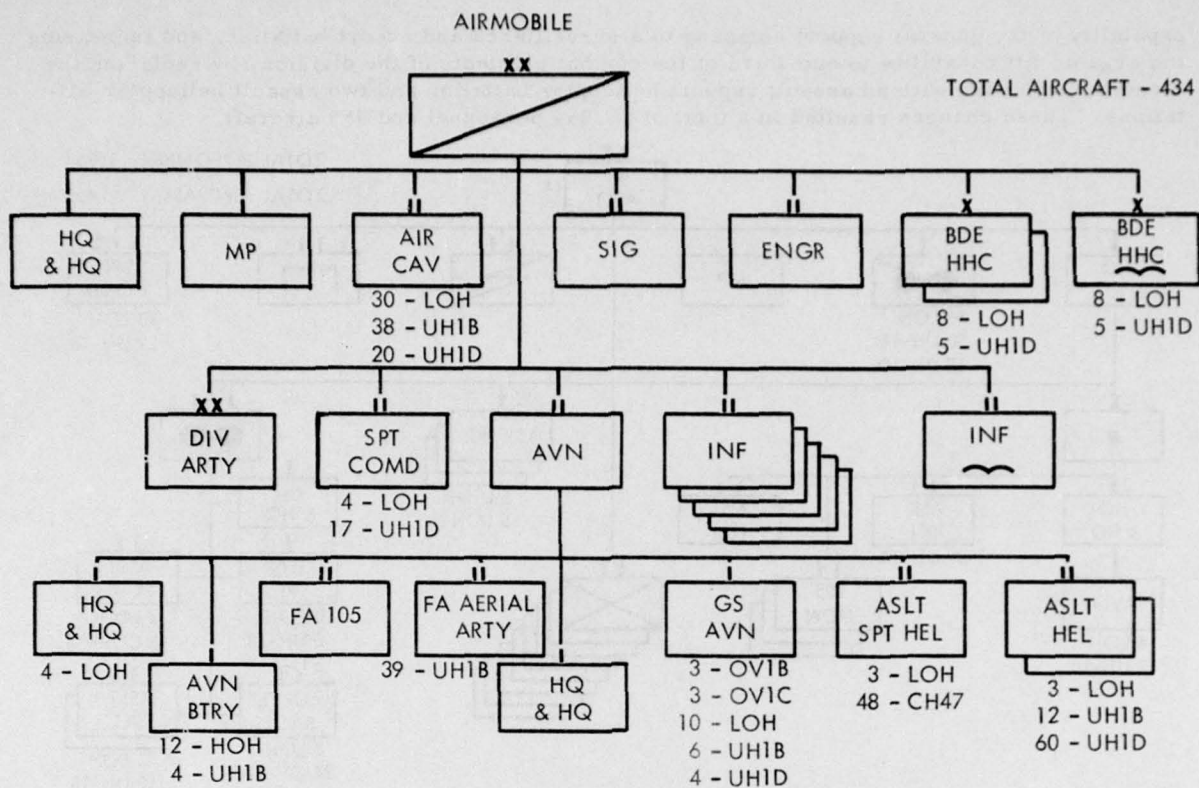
AIRMOBILE

XX

TOTAL AIRCRAFT - 434

HQ & HQ

MP

AIR CAV
30 - LOH
38 - UH1B
20 - UH1D

SIG

ENGR

X
BDE HHC
8 - LOH
5 - UH1D

X
BDE HHC
8 - LOH
5 - UH1D

XX
DIV ARTY

SPT COMD
4 - LOH
17 - UH1D

AVN

INF

INF

HQ & HQ
4 - LOH

AVN BTRY
12 - HOH
4 - UH1B

FA 105

FA AERIAL ARTY
39 - UH1B

HQ & HQ

GS AVN
3 - OV1B
3 - OV1C
10 - LOH
6 - UH1B
4 - UH1D

ASLT SPT HEL
3 - LOH
48 - CH47

ASLT HEL
3 - LOH
12 - UH1B
60 - UH1D